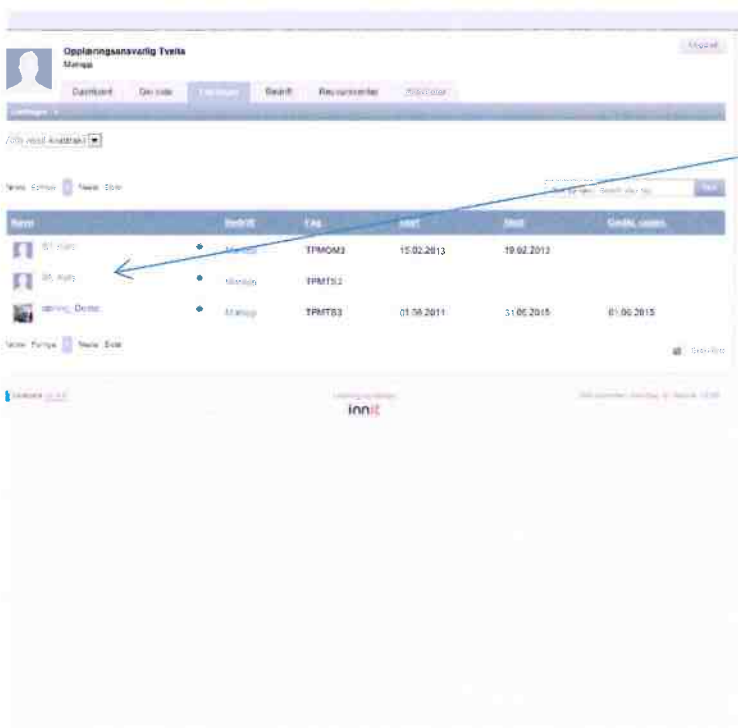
Opplæringsansvarlig Tveita
Manpp

Logg ut

Dashbord | Din side | Lærlinger | Bedrift | Ressurssenter | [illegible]

Lærlinger

Vis med Avsluttet

Første Forrige 1 Neste Siste

Søk

| Navn | Bedrift | Fag | Start | Slutt | Godkj. nr. |
|---|---|---|---|---|---|
| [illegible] | Mandp | TPMOM3 | 15.02.2013 | 19.02.2013 | |
| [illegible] | Mandp | TPMTS2 | | | |
| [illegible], Dette | Mandp | TPMTS3 | 01.06.2011 | 31.05.2015 | 01.06.2015 |

Første Forrige 1 Neste Siste

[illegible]

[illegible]

innit

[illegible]